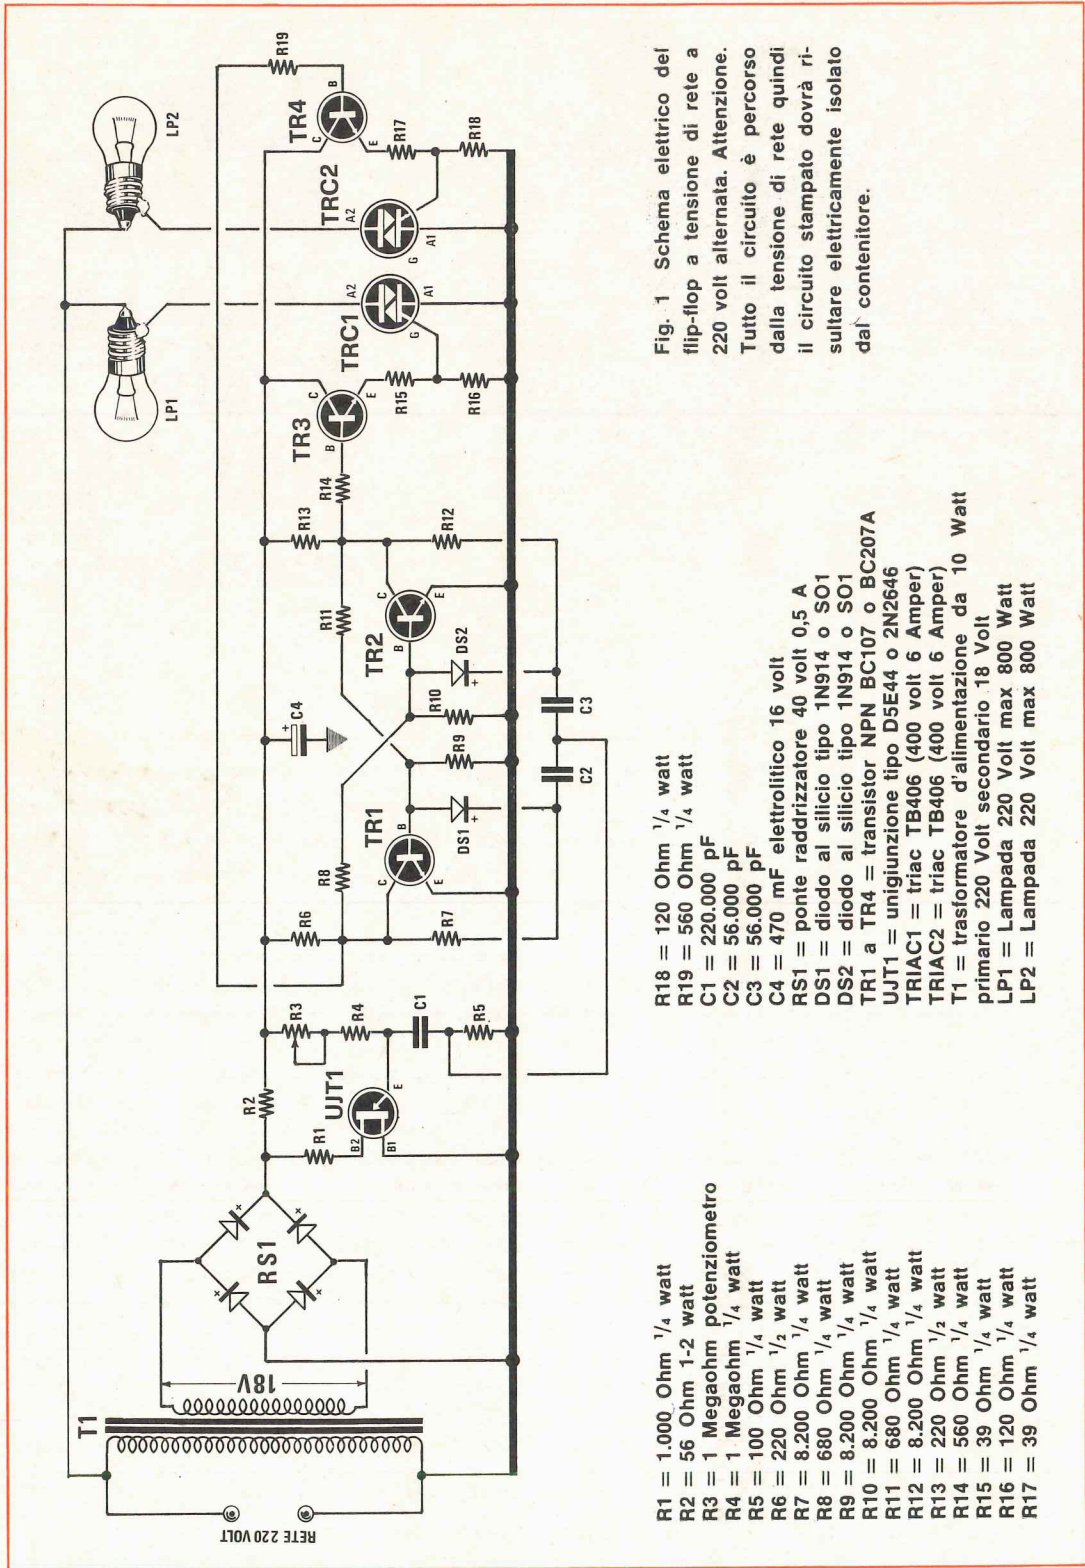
Fig. 1 Schema elettrico del flip-flop a tensione di rete a 220 volt alternata. Attenzione. Tutto il circuito è percorso dalla tensione di rete quindi il circuito stampato dovrà risultare elettricamente isolato dal contenitore.

LP1
LP2
TR4
TRC2
TRC1
TR3
TR2
TR1
UJT1
RS1
T1
C4
C3
C2
C1
DS1
DS2
R1
R2
R3
R4
R5
R6
R7
R8
R9
R10
R11
R12
R13
R14
R15
R16
R17
R18
R19
18V
RETE 220 VOLT
B2
B1
E
B
C
A1
A2
G

R1 = 1.000 Ohm $^1/_4$ watt
R2 = 56 Ohm 1-2 watt
R3 = 1 Megaohm potenziometro
R4 = 1 Megaohm $^1/_4$ watt
R5 = 100 Ohm $^1/_2$ watt
R6 = 220 Ohm $^1/_2$ watt
R7 = 8.200 Ohm $^1/_4$ watt
R8 = 680 Ohm $^1/_4$ watt
R9 = 8.200 Ohm $^1/_4$ watt
R10 = 8.200 Ohm $^1/_4$ watt
R11 = 680 Ohm $^1/_4$ watt
R12 = 8.200 Ohm $^1/_4$ watt
R13 = 220 Ohm $^1/_2$ watt
R14 = 560 Ohm $^1/_4$ watt
R15 = 39 Ohm $^1/_4$ watt
R16 = 120 Ohm $^1/_4$ watt
R17 = 39 Ohm $^1/_4$ watt

R18 = 120 Ohm $^1/_4$ watt
R19 = 560 Ohm $^1/_4$ watt
C1 = 220.000 pF
C2 = 56.000 pF
C3 = 56.000 pF
C4 = 470 mF elettrolitico 16 volt
RS1 = ponte raddrizzatore 40 volt 0,5 A
DS1 = diodo al silicio tipo 1N914 o SO1
DS2 = diodo al silicio tipo 1N914 o SO1
TR1 a TR4 = transistor NPN BC107 o BC207A
UJT1 = unigiunzione tipo D5E44 o 2N2646
TRIAC1 = triac TB406 (400 volt 6 Amper)
TRIAC2 = triac TB406 (400 volt 6 Amper)
T1 = trasformatore d'alimentazione da 10 Watt primario 220 Volt secondario 18 Volt
LP1 = Lampada 220 Volt max 800 Watt
LP2 = Lampada 220 Volt max 800 Watt